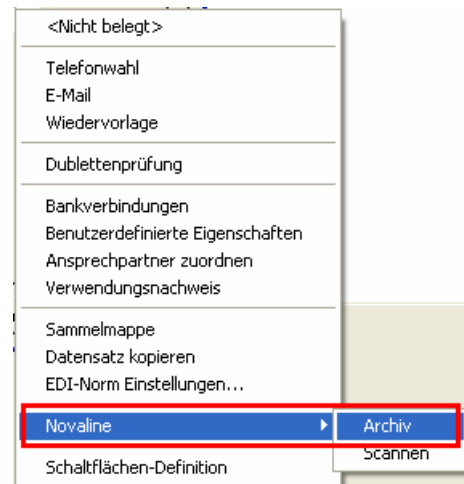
<Nicht belegt>

Telefonwahl
E-Mail
Wiedervorlage

Dublettenprüfung

Bankverbindungen
Benutzerdefinierte Eigenschaften
Ansprechpartner zuordnen
Verwendungsnachweis

Sammelmappe
Datensatz kopieren
EDI-Norm Einstellungen...

Novaline
Archiv
Scannen

Schaltflächen-Definition